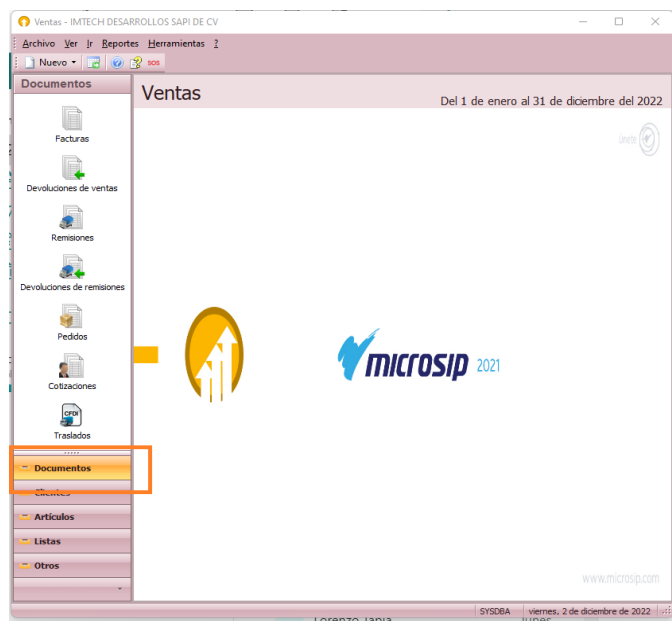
Ventas - IMTECH DESARROLLOS SAPI DE CV

Archivo Ver Ir Reportes Herramientas ?

Nuevo

SOS

Documentos

Ventas

Del 1 de enero al 31 de diciembre del 2022

Únete

Facturas

Devoluciones de ventas

Remisiones

Devoluciones de remisiones

Pedidos

Cotizaciones

CFDI

Traslados

Documentos

Clientes

Artículos

Listas

Otros

microsip 2021

www.microsip.com

SYSDBA

viernes, 2 de diciembre de 2022